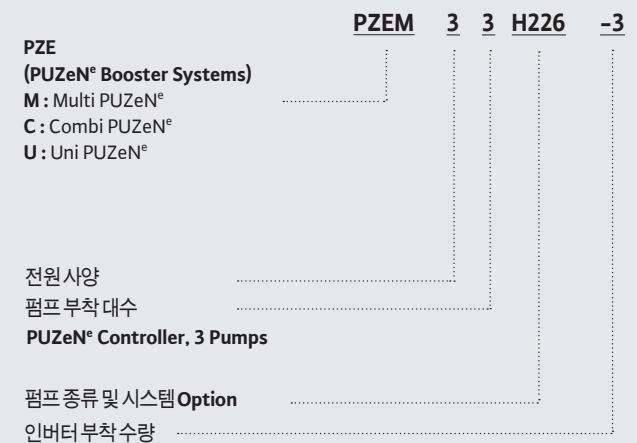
PZEM 3 3 H226 -3

PZE
(PUZeN$^e$ Booster Systems)
M : Multi PUZeN$^e$
C : Combi PUZeN$^e$
U : Uni PUZeN$^e$

전원사양

펌프 부착 대수
PUZeN$^e$ Controller, 3 Pumps

펌프 종류 및 시스템 Option

인버터 부착 수량